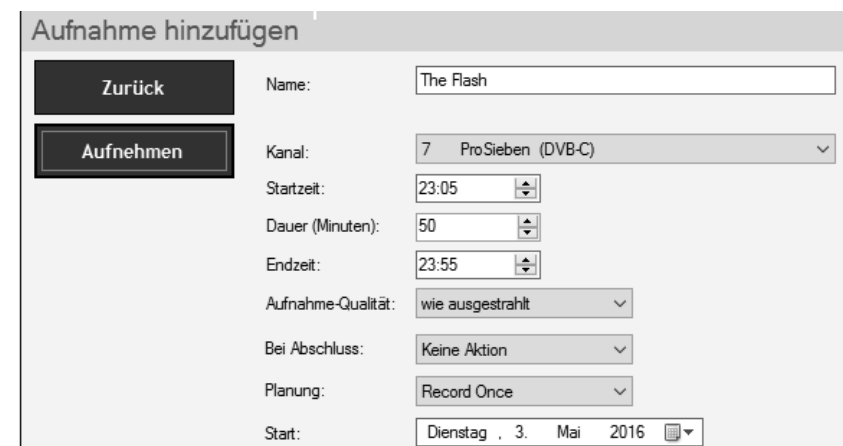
Aufnahme hinzufügen

Zurück

Aufnehmen

Name: The Flash

Kanal: 7 ProSieben (DVB-C)

Startzeit: 23:05

Dauer (Minuten): 50

Endzeit: 23:55

Aufnahme-Qualität: wie ausgestrahlt

Bei Abschluss: Keine Aktion

Planung: Record Once

Start: Dienstag , 3. Mai 2016